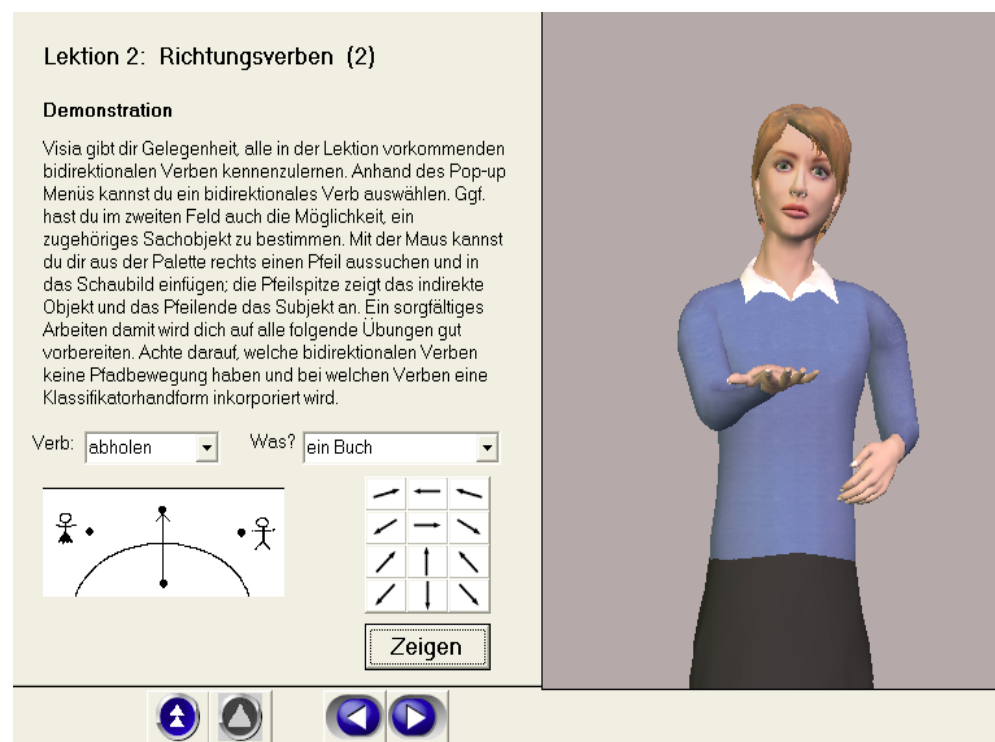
Lektion 2: Richtungsverben (2)

Demonstration

Visia gibt dir Gelegenheit, alle in der Lektion vorkommenden bidirektionalen Verben kennenzulernen. Anhand des Pop-up Menüs kannst du ein bidirektionales Verb auswählen. Ggf. hast du im zweiten Feld auch die Möglichkeit, ein zugehöriges Sachobjekt zu bestimmen. Mit der Maus kannst du dir aus der Palette rechts einen Pfeil aussuchen und in das Schaubild einfügen; die Pfeilspitze zeigt das indirekte Objekt und das Pfeilende das Subjekt an. Ein sorgfältiges Arbeiten damit wird dich auf alle folgende Übungen gut vorbereiten. Achte darauf, welche bidirektionalen Verben keine Pfadbewegung haben und bei welchen Verben eine Klassifikatorhandform inkorporiert wird.

Verb: abholen

Was? ein Buch

Zeigen